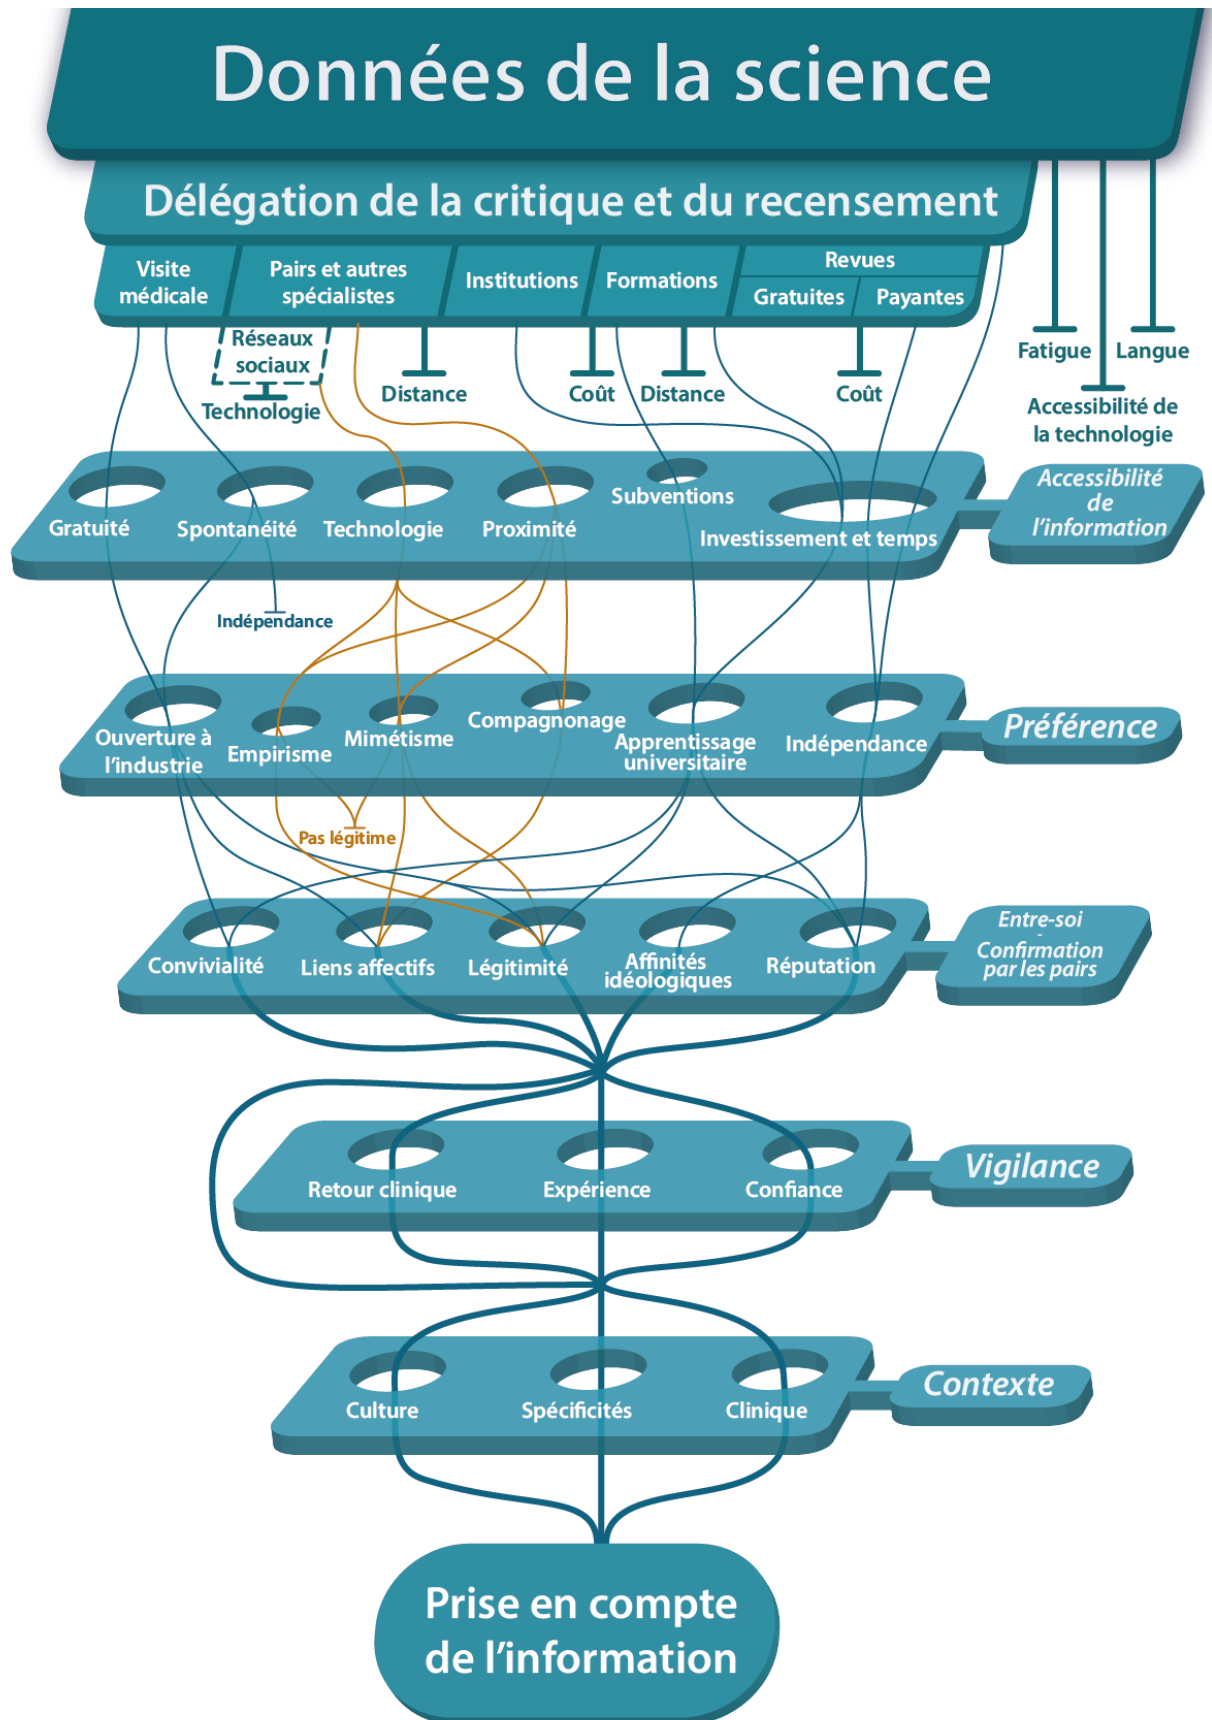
Données de la science

Délégation de la critique et du recensement

Visite médicale

Pairs et autres spécialistes

Institutions

Formations

Revues

Gratuites

Payantes

Réseaux sociaux

Technologie

Distance

Coût

Distance

Coût

Fatigue

Langue

Accessibilité de la technologie

Gratuité

Spontanéité

Technologie

Proximité

Subventions

Investissement et temps

Accessibilité de l'information

Indépendance

Ouverture à l'industrie

Empirisme

Mimétisme

Compagnonage

Apprentissage universitaire

Indépendance

Préférence

Pas légitime

Convivialité

Liens affectifs

Légitimité

Affinités idéologiques

Réputation

Entre-soi Confirmation par les pairs

Retour clinique

Expérience

Confiance

Vigilance

Culture

Spécificités

Clinique

Contexte

Prise en compte de l'information